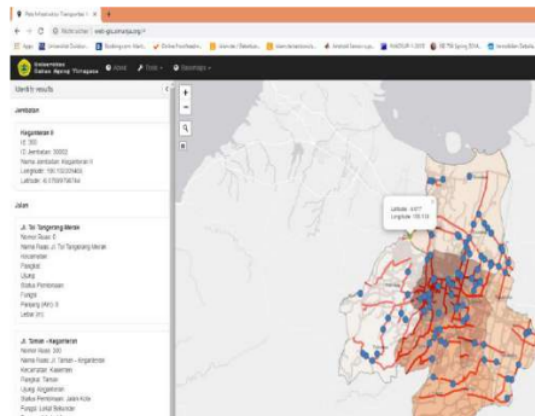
Peta Infrastruktur Transportasi

Not secure | web-gis.untirta.ac.id

Apps | Universitas Sultan... | Booking.com | Kirim Feedback | ...

Universitas Sultan Ageng Tirtayasa | About | Tools | Basemaps

Identify results

Jembatan

Kagamtaran II
ID: 300
ID Jembatan: 30002
Nama Jembatan: Kagamtaran II
Longitude: 106.1022940
Latitude: -6.0785976

Jalan

Jl. Tol Tangerang Merak
Nomor Ruas: 0
Nama Ruas: Jl. Tol Tangerang Merak
Kecamatan:
Pangkal:
Ujung:
Status Pembinaan:
Fungsi:
Panjang (Km): 0
Lebar (m):

Jl. Taman - Kagamtaran
Nomor Ruas: 300
Nama Ruas: Jl. Taman - Kagamtaran
Kecamatan: Kasemen
Pangkal: Taman
Ujung: Kagamtaran
Status Pembinaan: Jalan Kota
Fungsi: Lokal Sekunder

Latitude: -6.077
Longitude: 106.133